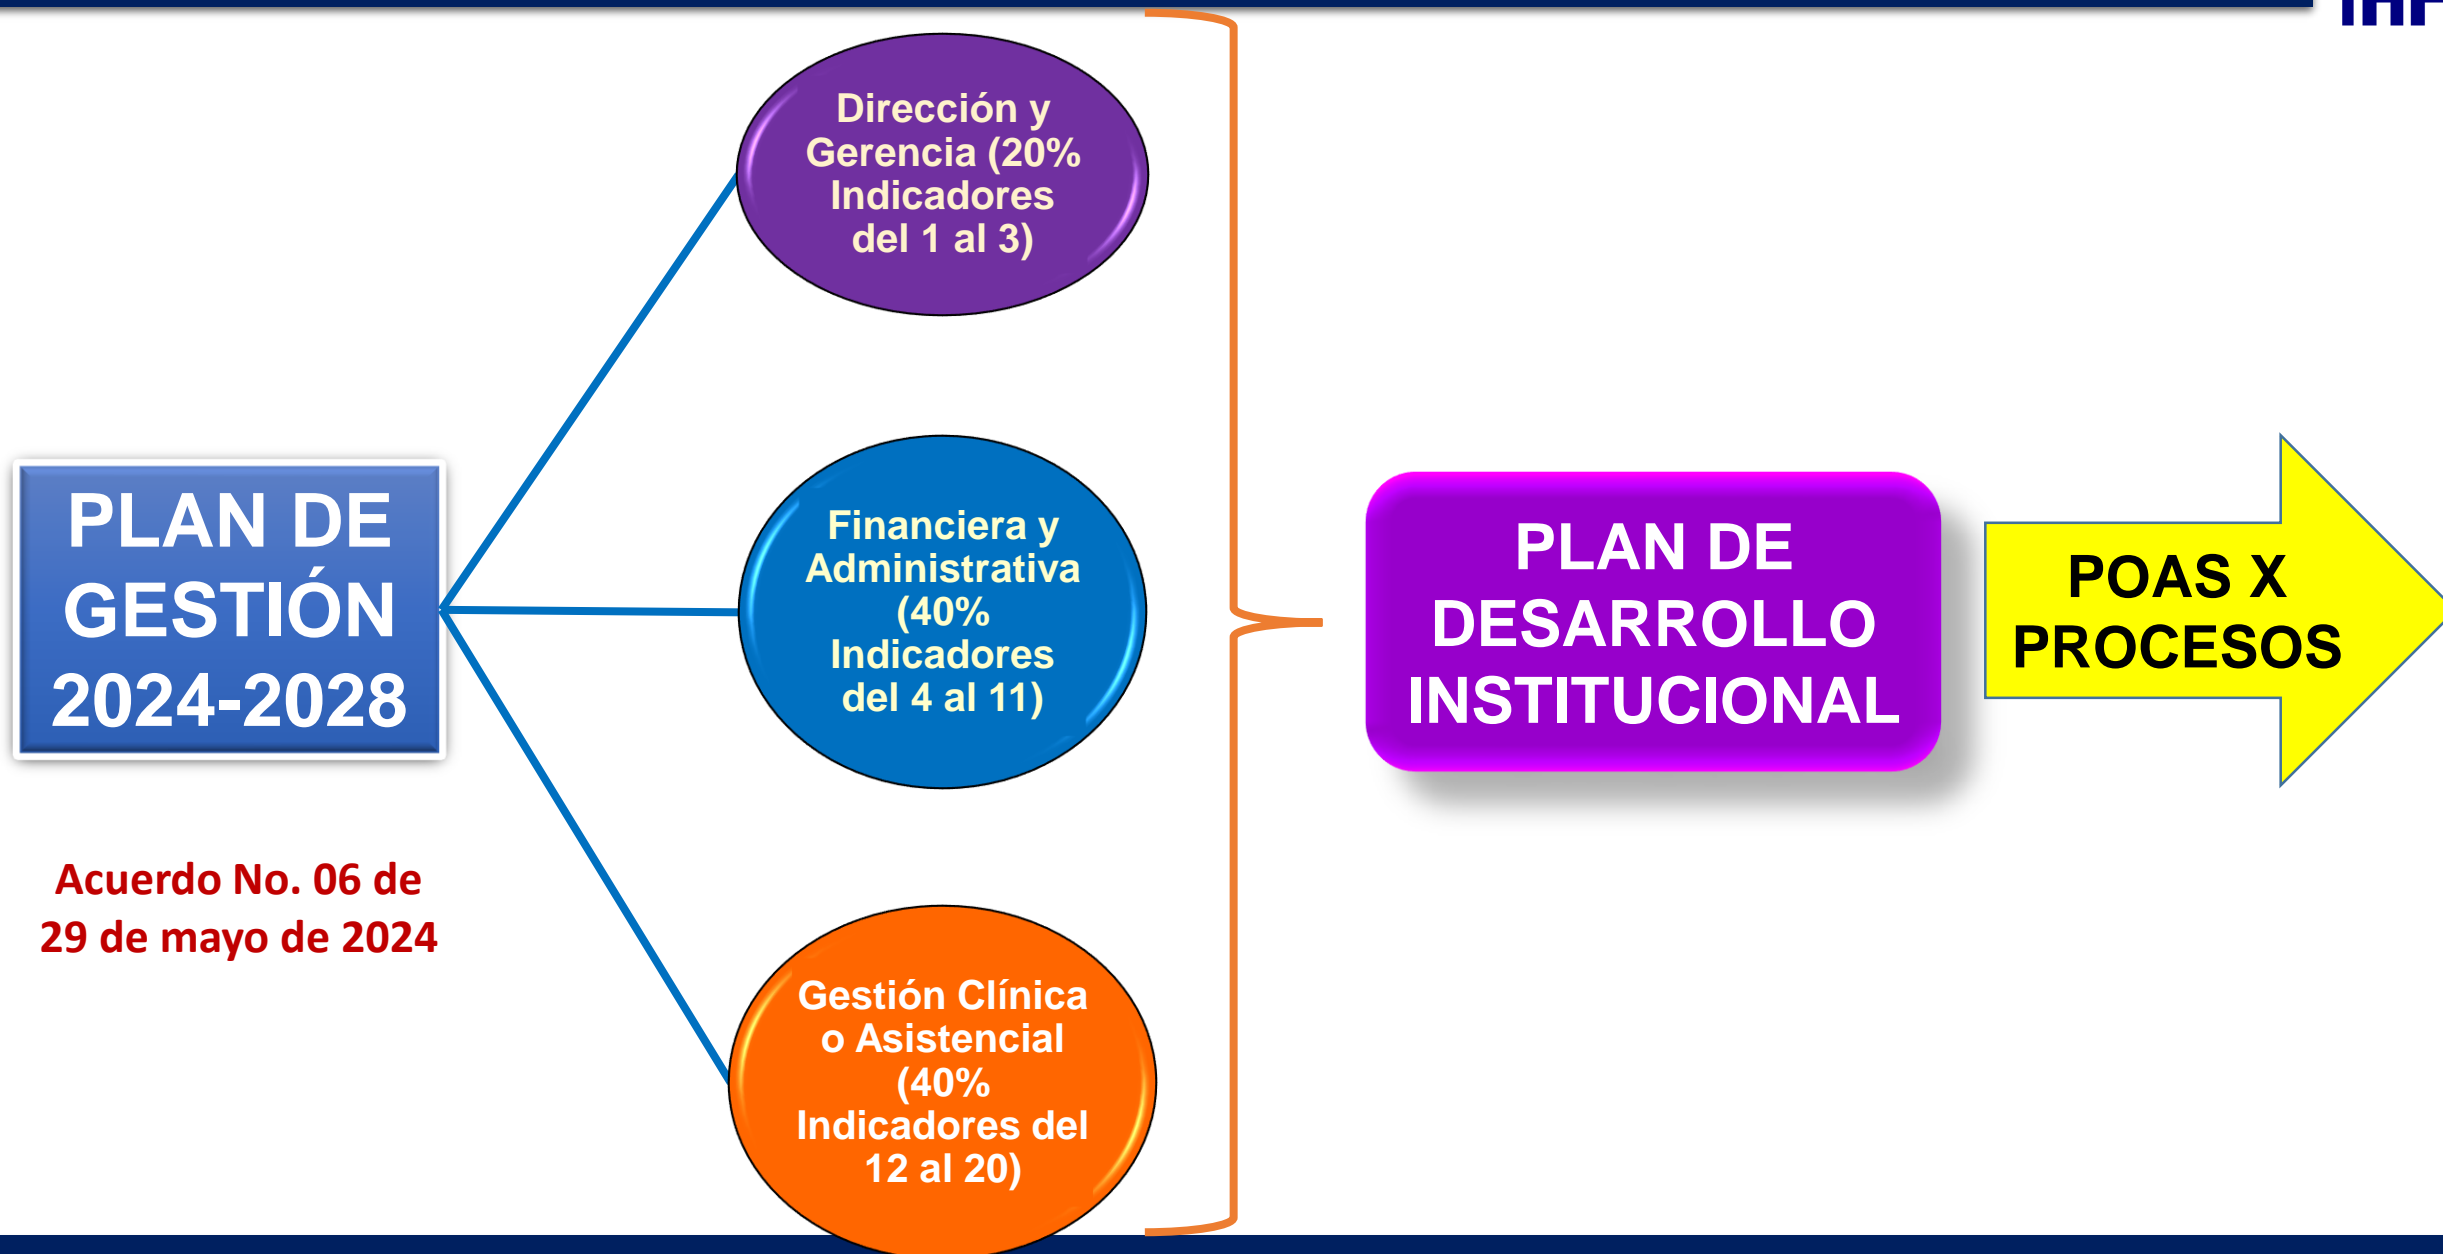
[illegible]

PLAN DE GESTIÓN 2024-2028

Acuerdo No. 06 de 29 de mayo de 2024

Dirección y Gerencia (20% Indicadores del 1 al 3)

Financiera y Administrativa (40% Indicadores del 4 al 11)

Gestión Clínica o Asistencial (40% Indicadores del 12 al 20)

PLAN DE DESARROLLO INSTITUCIONAL

POAS X PROCESOS